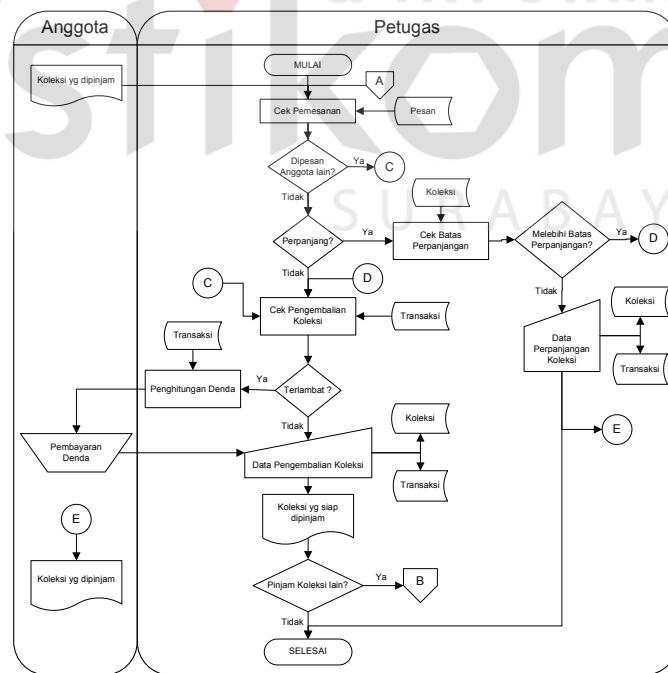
Anggota

Petugas

stikom
SURABAYA

Koleksi yg dipinjam

MULAI

A

Cek Pemesanan

Pesan

Dipesan Anggota lain?

Ya

C

Tidak

Koleksi

Perpanjang?

Ya

Cek Batas Perpanjangan

Melebihi Batas Perpanjangan?

Ya

D

Tidak

D

C

Cek Pengembalian Koleksi

Transaksi

Tidak

Koleksi

Data Perpanjangan Koleksi

Transaksi

Transaksi

Penghitungan Denda

Ya

Terlambat ?

Tidak

E

Koleksi

Pembayaran Denda

Data Pengembalian Koleksi

Transaksi

Koleksi yg siap dipinjam

E

Koleksi yg dipinjam

Pinjam Koleksi lain?

Ya

B

Tidak

SELESAI